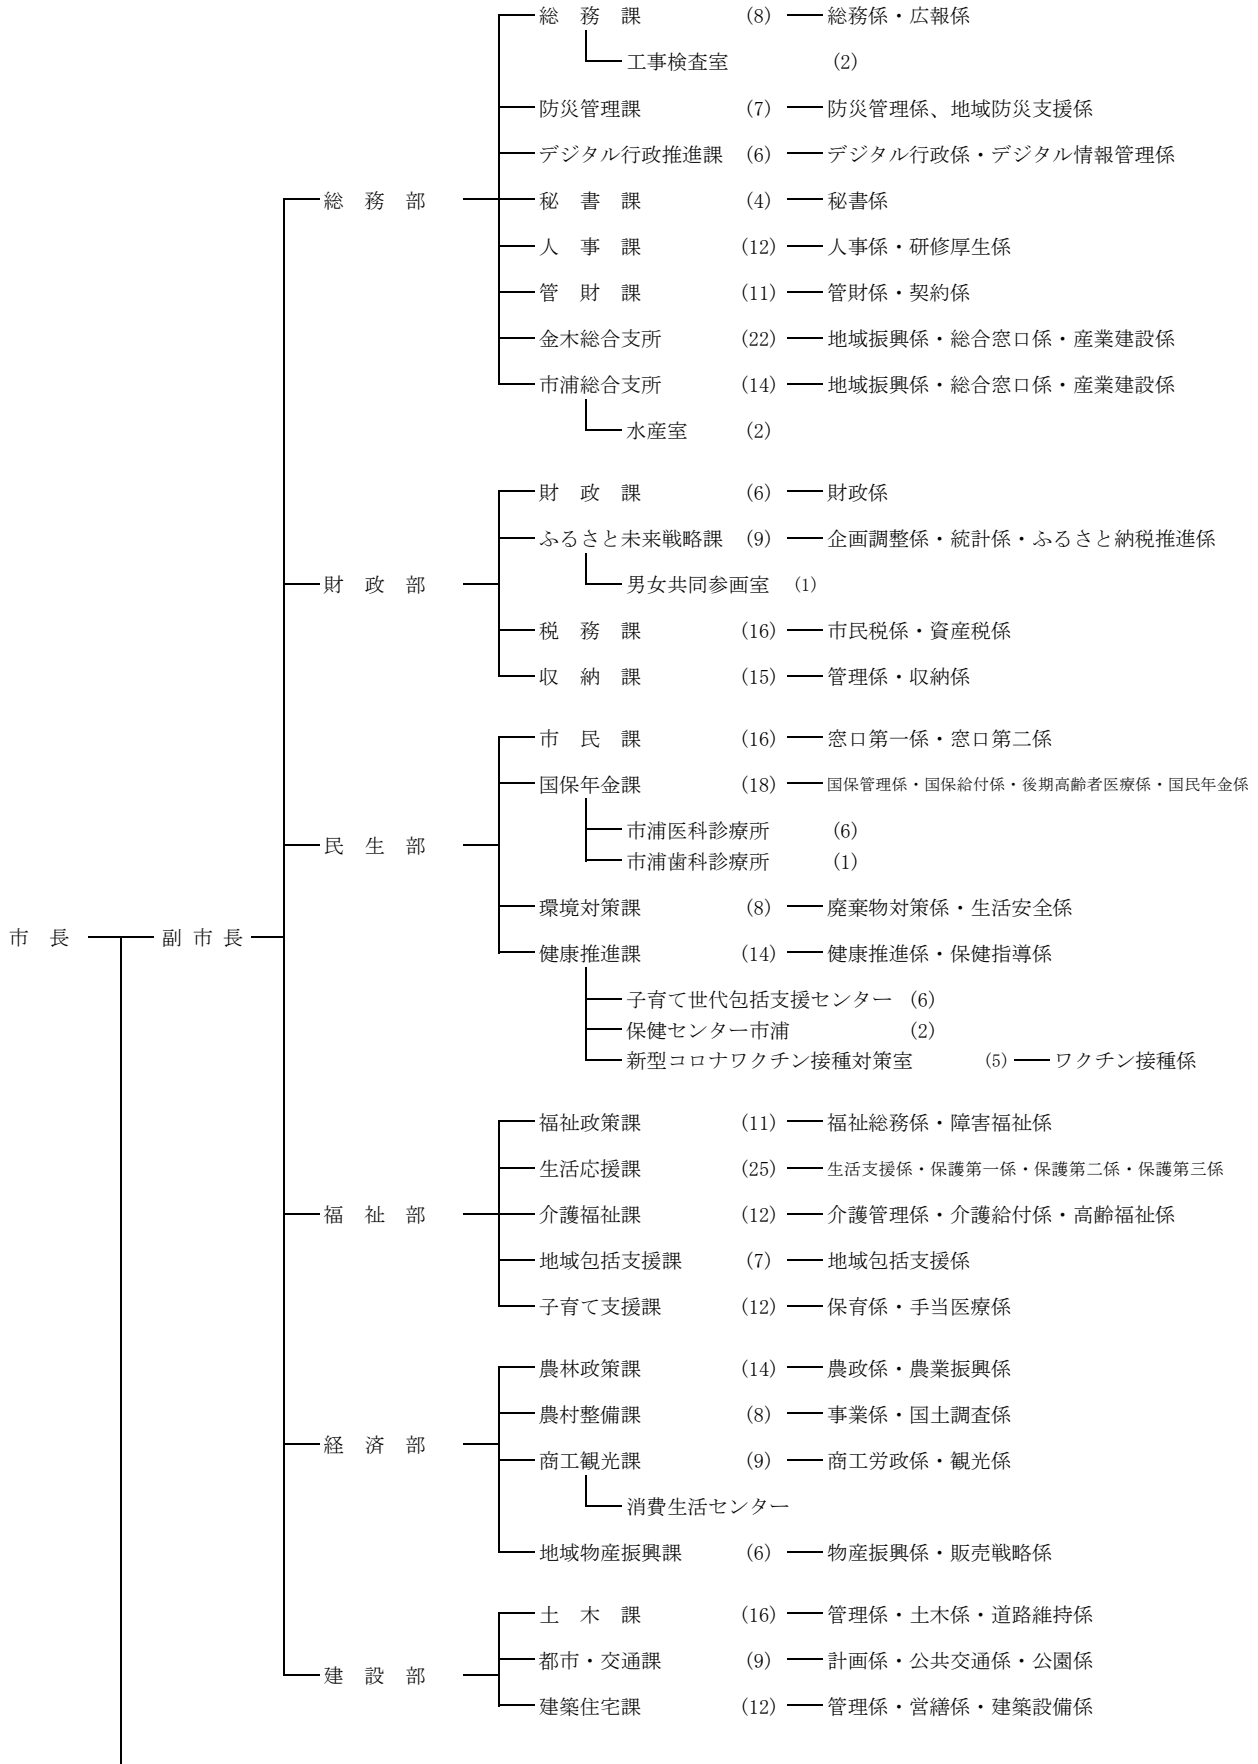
総　務　課　(8)　総務係・広報係
工事検査室　(2)
防災管理課　(7)　防災管理係、地域防災支援係
デジタル行政推進課　(6)　デジタル行政係・デジタル情報管理係
総　務　部
秘　書　課　(4)　秘書係
人　事　課　(12)　人事係・研修厚生係
管　財　課　(11)　管財係・契約係
金木総合支所　(22)　地域振興係・総合窓口係・産業建設係
市浦総合支所　(14)　地域振興係・総合窓口係・産業建設係
水産室　(2)

財　政　課　(6)　財政係
ふるさと未来戦略課　(9)　企画調整係・統計係・ふるさと納税推進係
財　政　部
男女共同参画室　(1)
税　務　課　(16)　市民税係・資産税係
収　納　課　(15)　管理係・収納係

市　民　課　(16)　窓口第一係・窓口第二係
国保年金課　(18)　国保管理係・国保給付係・後期高齢者医療係・国民年金係
民　生　部
市浦医科診療所　(6)
市浦歯科診療所　(1)
環境対策課　(8)　廃棄物対策係・生活安全係
市　長　副市長
健康推進課　(14)　健康推進係・保健指導係
子育て世代包括支援センター　(6)
保健センター市浦　(2)
新型コロナワクチン接種対策室　(5)　ワクチン接種係

福祉政策課　(11)　福祉総務係・障害福祉係
生活応援課　(25)　生活支援係・保護第一係・保護第二係・保護第三係
福　祉　部
介護福祉課　(12)　介護管理係・介護給付係・高齢福祉係
地域包括支援課　(7)　地域包括支援係
子育て支援課　(12)　保育係・手当医療係

農林政策課　(14)　農政係・農業振興係
農村整備課　(8)　事業係・国土調査係
経　済　部
商工観光課　(9)　商工労政係・観光係
消費生活センター
地域物産振興課　(6)　物産振興係・販売戦略係

土　木　課　(16)　管理係・土木係・道路維持係
建　設　部
都市・交通課　(9)　計画係・公共交通係・公園係
建築住宅課　(12)　管理係・営繕係・建築設備係